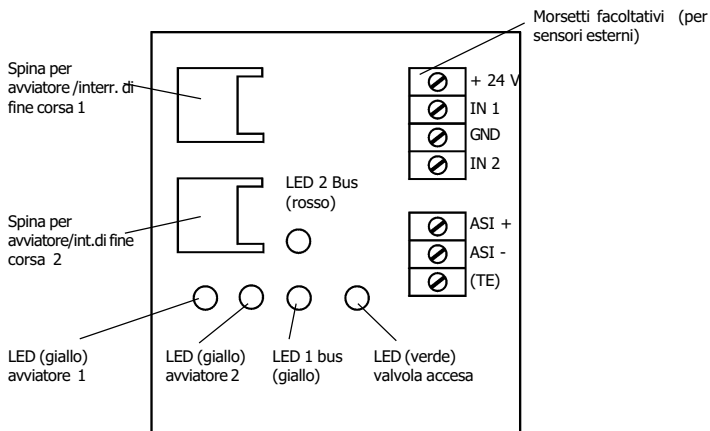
Morsetti facoltativi (per sensori esterni)

Spina per avviatore /interr. di fine corsa 1

+ 24 V
IN 1
GND
IN 2

LED 2 Bus (rosso)

Spina per avviatore/int.di fine corsa 2

ASI +
ASI -
(TE)

LED (giallo) avviatore 1

LED (giallo) avviatore 2

LED 1 bus (giallo)

LED (verde) valvola accesa